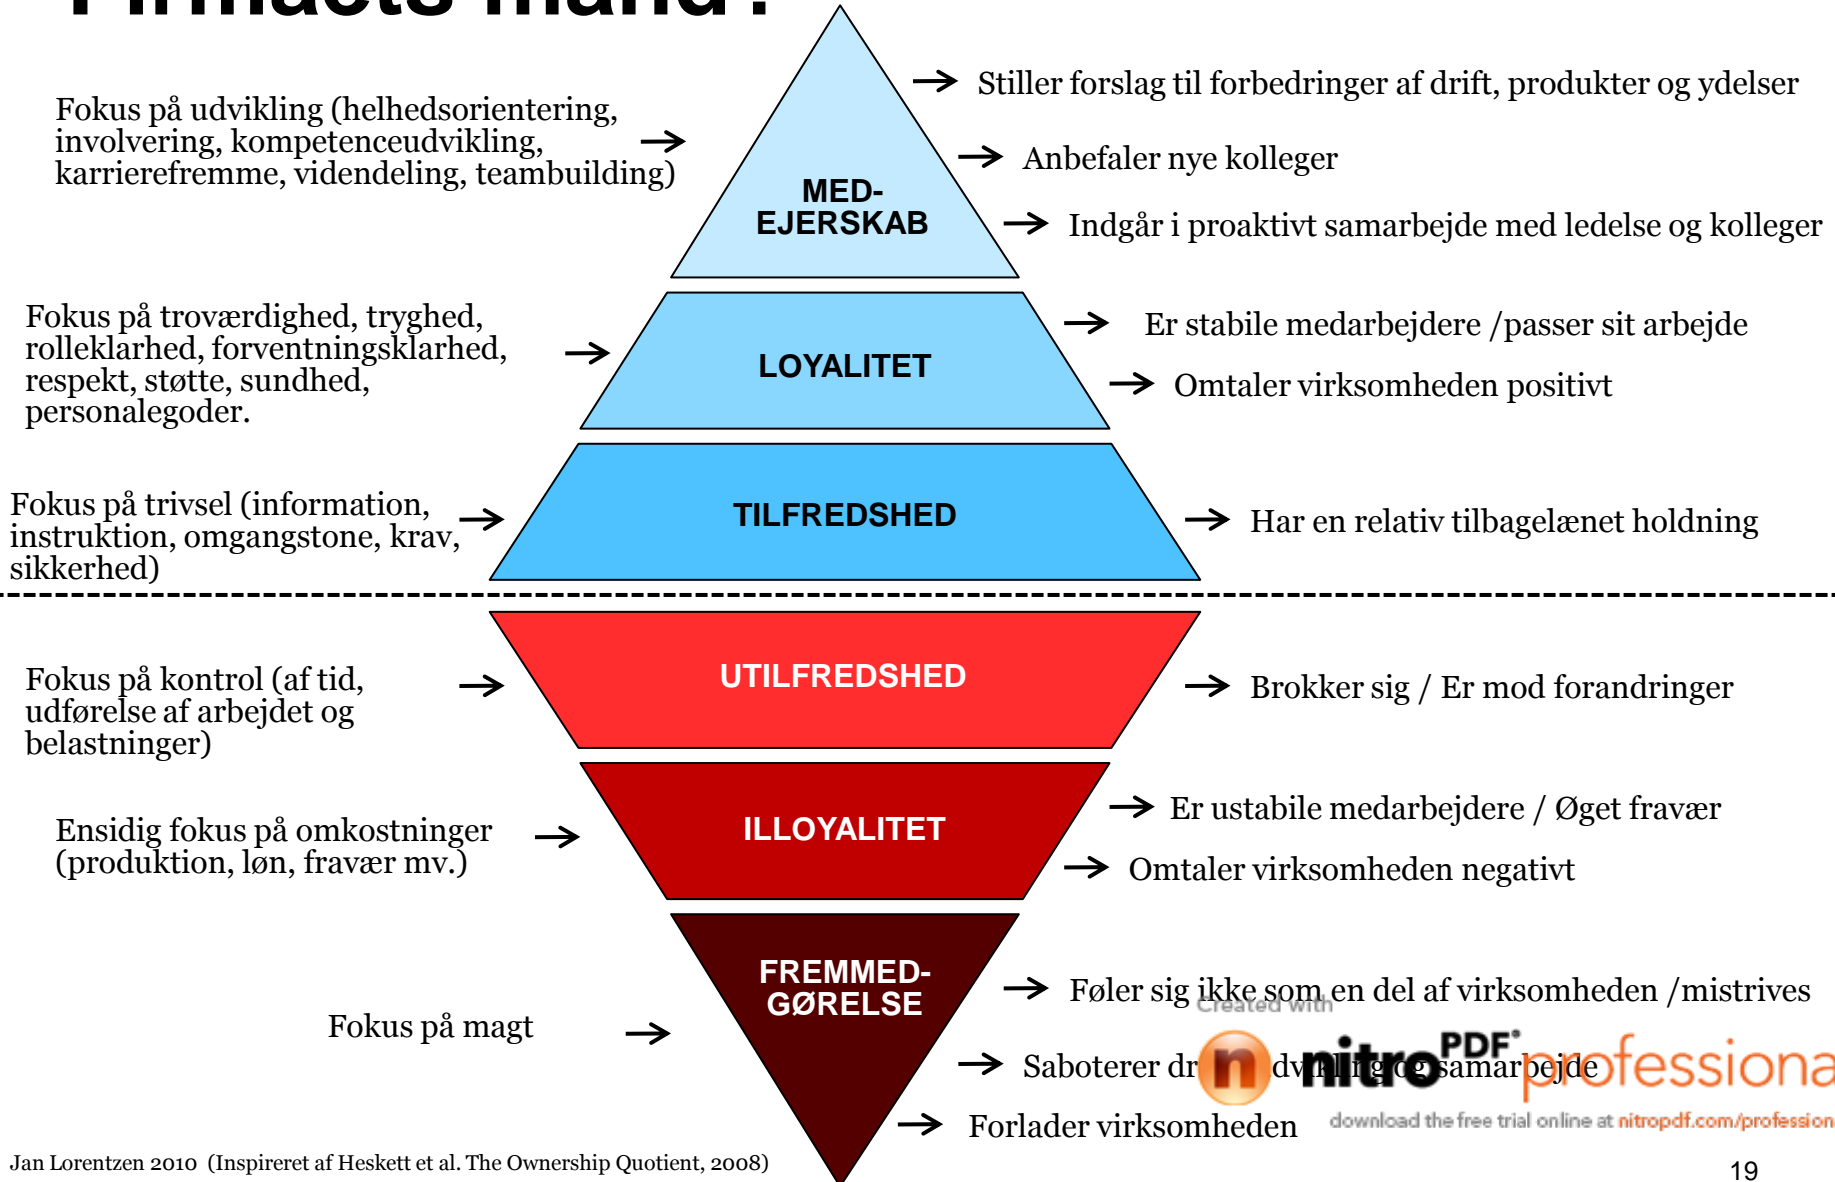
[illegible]

Fokus på udvikling (helhedsorientering, involvering, kompetenceudvikling, karrierefremme, videndeling, teambuilding) →

MED-EJERSKAB

→ Stiller forslag til forbedringer af drift, produkter og ydelser

→ Anbefaler nye kolleger

→ Indgår i proaktivt samarbejde med ledelse og kolleger

Fokus på troværdighed, tryghed, rolleklarhed, forventningsklarhed, respekt, støtte, sundhed, personalegoder. →

LOYALITET

→ Er stabile medarbejdere /passer sit arbejde

→ Omtaler virksomheden positivt

Fokus på trivsel (information, instruktion, omgangstone, krav, sikkerhed) →

TILFREDSHED

→ Har en relativ tilbagelænet holdning

Fokus på kontrol (af tid, udførelse af arbejdet og belastninger) →

UTILFREDSHED

→ Brokker sig / Er mod forandringer

Ensidig fokus på omkostninger (produktion, løn, fravær mv.) →

ILLOYALITET

→ Er ustabile medarbejdere / Øget fravær

→ Omtaler virksomheden negativt

Fokus på magt →

FREMMED-GØRELSE

→ Føler sig ikke som en del af virksomheden /mistrives

→ Saboterer dr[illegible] dv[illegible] og samarbejde

→ Forlader virksomheden

Created with nitroPDF professional
download the free trial online at nitropdf.com/profession

Jan Lorentzen 2010 (Inspireret af Heskett et al. The Ownership Quotient, 2008)

19